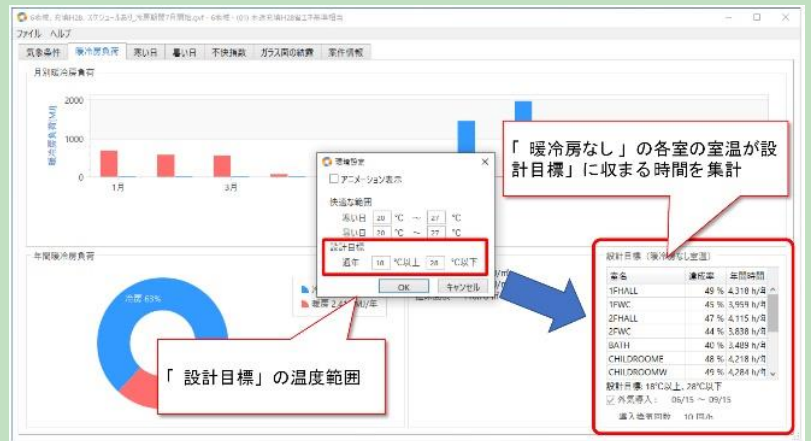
6地域, 京都H28, スケジュール改_光原稿度7月開始.gxf - 6地域 - (01) 京都府H28省エネ基準相当

ファイル ヘルプ

気象条件 暖冷房負荷 寒い日 暑い日 不快指数 ガラス面の結露 住宅情報

月別暖冷房負荷

2000

1000

0

暖冷房負荷[MJ]

1月

3月

年間暖冷房負荷

冷房 63%

暖房 2,4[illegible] MJ/年

環境設定

アニメーション表示

快適な範囲

寒い日 20 ℃ ～ 27 ℃

暑い日 20 ℃ ～ 27 ℃

設計目標

通年 18 ℃以上 28 ℃以下

OK キャンセル

「 暖冷房なし 」の各室の室温が設計目標」に収まる時間を集計

「 設計目標」の温度範囲

設計目標（暖冷房なし室温）

| 室名 | 達成率 | 年間時間 |
|---|---|---|
| 1FHALL | 49 % | 4,310 h/年 |
| 1FWC | 45 % | 3,959 h/年 |
| 2FHALL | 47 % | 4,115 h/年 |
| 2FWC | 44 % | 3,838 h/年 |
| BATH | 40 % | 3,489 h/年 |
| CHILDROOME | 48 % | 4,218 h/年 |
| CHILDROOMW | 49 % | 4,284 h/年 |

設計目標 18℃以上, 28℃以下

外気導入： 06/15 ～ 09/15

導入通風回数 10 回/h